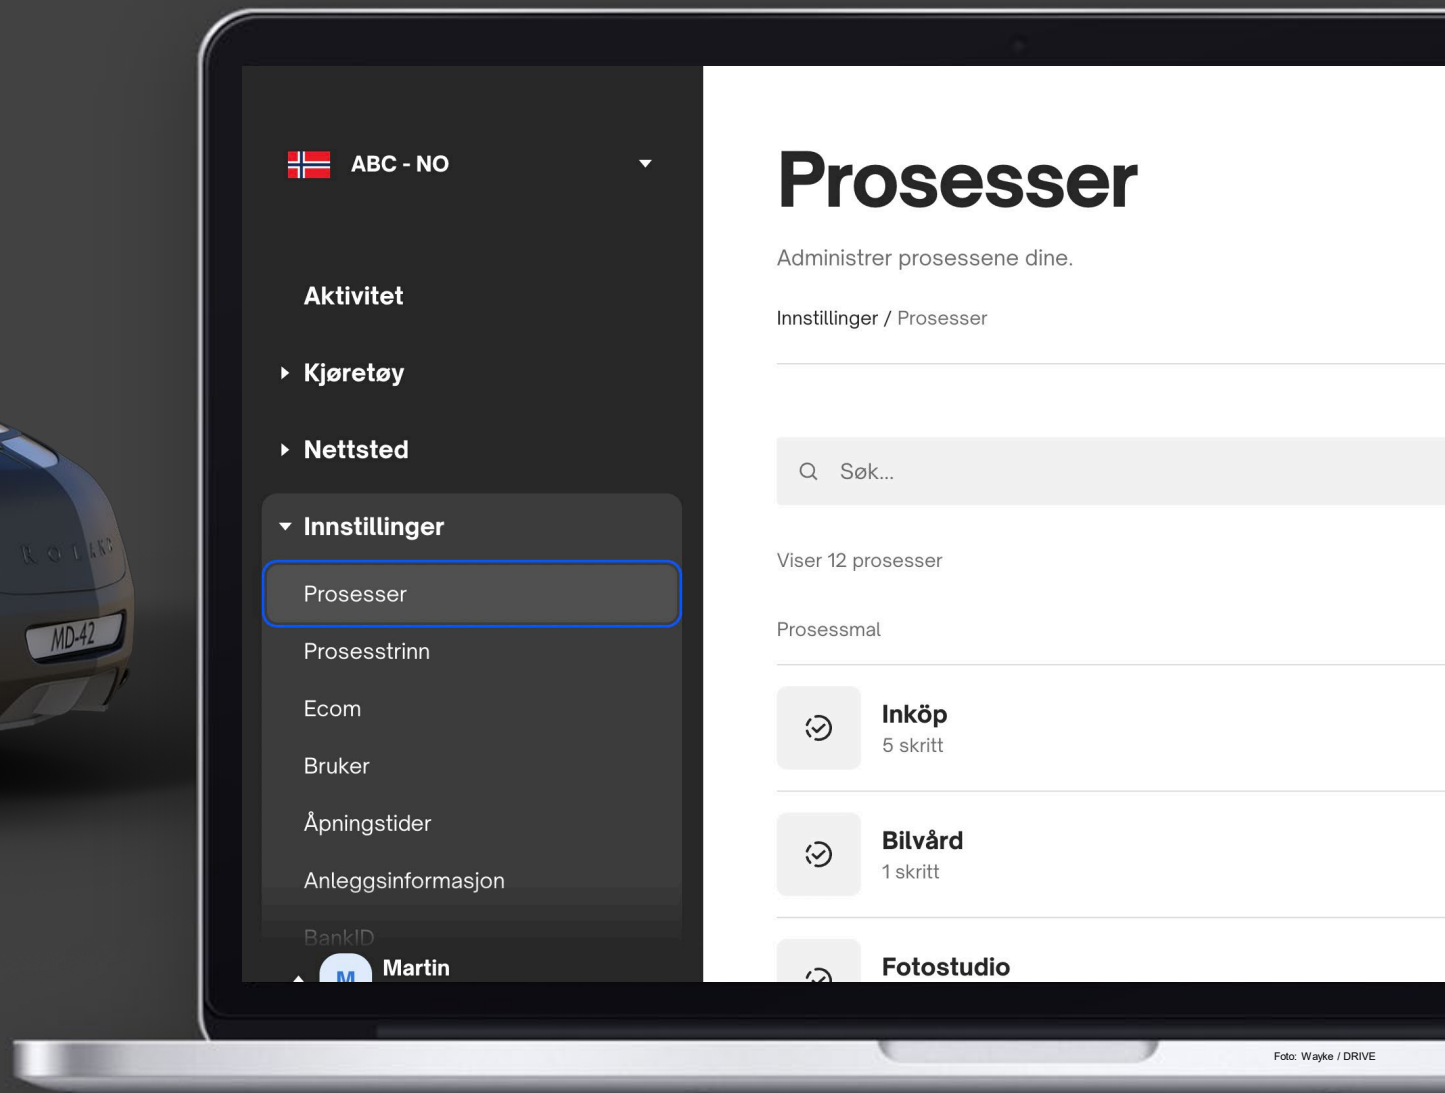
ABC - NO

Aktivitet

Kjøretøy

Nettsted

Innstillinger

Prosesser

Prosesstrinn

Ecom

Bruker

Åpningstider

Anleggsinformasjon

BankID

M Martin

MD-42

Prosesser

Administrer prosessene dine.

Innstillinger / Prosesser

Søk...

Viser 12 prosesser

Prosessmal

Inköp
5 skritt

Bilvård
1 skritt

Fotostudio

Foto: Wayke / DRIVE